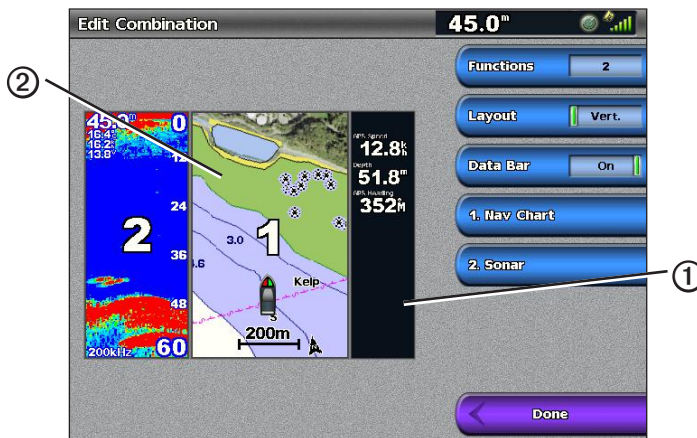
Edit Combination
45.0m

Functions 2
Layout Vert.
Data Bar On
1. Nav Chart
2. Sonar

②
①

45.0m
16.4°
16.2°
13.8°
0
12
24
36
48
60
2
200kHz

3.0
1
.6
Kelp
200m

GPS Speed
12.8k
Depth
51.8m
GPS Heading
352M

Done